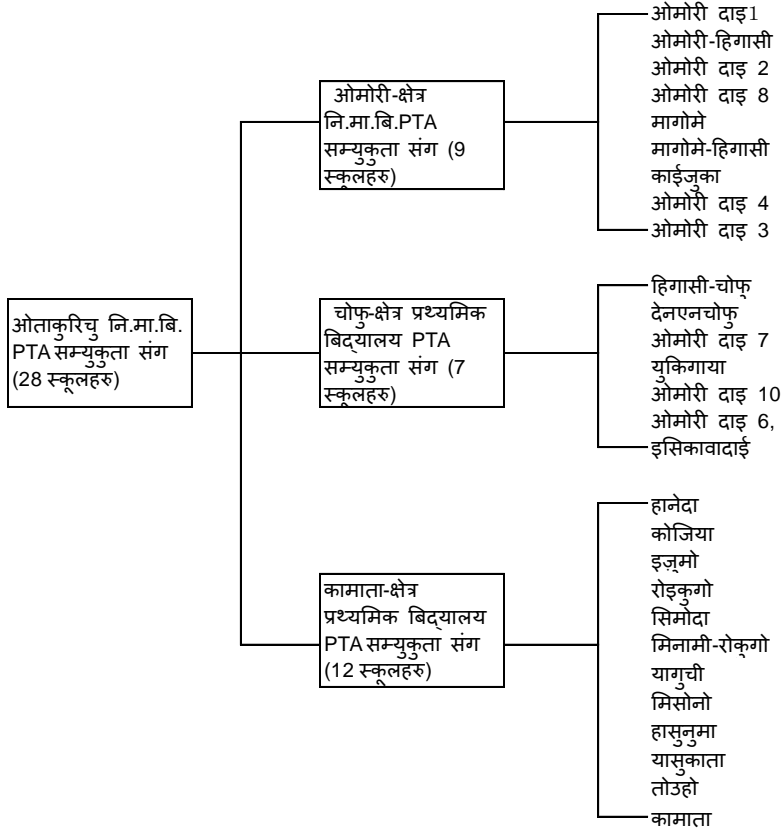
ओताकुरिचु नि.मा.बि. PTA सम्युकुता संग (28 स्कूलहरु)

ओमोरी-क्षेत्र नि.मा.बि.PTA सम्युकुता संग (9 स्कूलहरु)

ओमोरी दाइ1
ओमोरी-हिगासी
ओमोरी दाइ 2
ओमोरी दाइ 8
मागोमे
मागोमे-हिगासी
काईजुका
ओमोरी दाइ 4
ओमोरी दाइ 3

चोफु-क्षेत्र प्रथ्यमिक बिद्यालय PTA सम्युकुता संग (7 स्कूलहरु)

हिगासी-चोफ्
देनएनचोफु
ओमोरी दाइ 7
युकिगाया
ओमोरी दाइ 10
ओमोरी दाइ 6,
इसिकावादाई

कामाता-क्षेत्र प्रथ्यमिक बिद्यालय PTA सम्युकुता संग (12 स्कूलहरु)

हानेदा
कोजिया
इज़ुमो
रोइकुगो
सिमोदा
मिनामी-रोक्गो
यागुची
मिसोनो
हासुनुमा
यासुकाता
तोउहो
कामाता